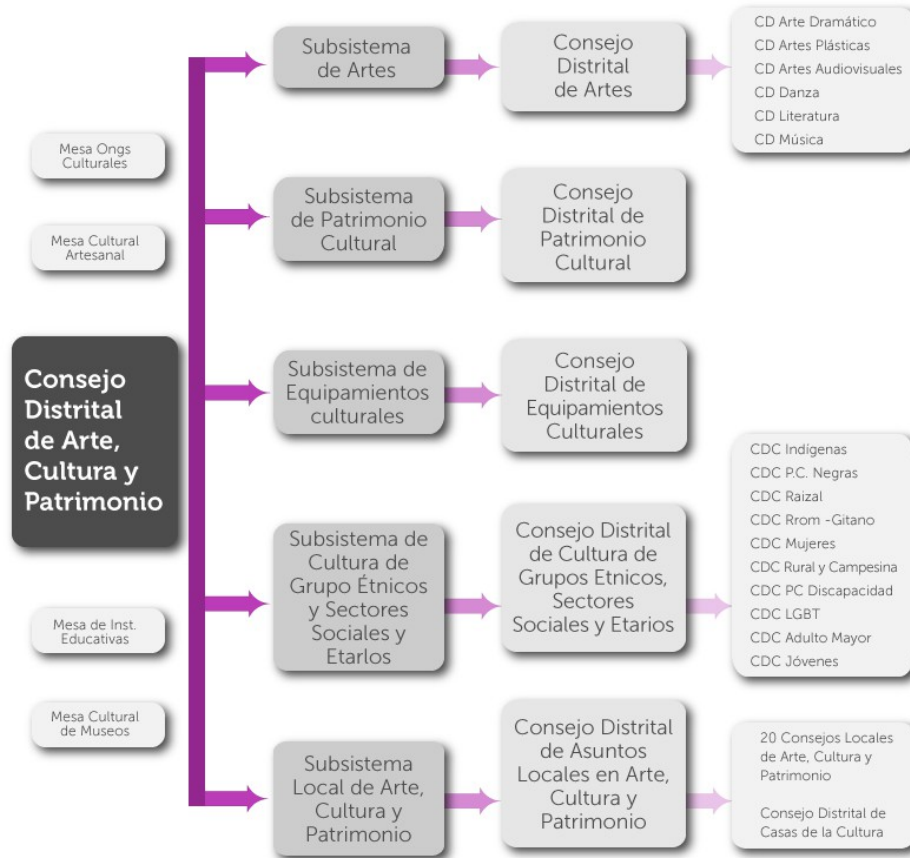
Mesa Ongs Culturales

Mesa Cultural Artesanal

Consejo Distrital de Arte, Cultura y Patrimonio

Mesa de Inst. Educativas

Mesa Cultural de Museos

Subsistema de Artes

Consejo Distrital de Artes

CD Arte Dramático
CD Artes Plásticas
CD Artes Audiovisuales
CD Danza
CD Literatura
CD Música

Subsistema de Patrimonio Cultural

Consejo Distrital de Patrimonio Cultural

Subsistema de Equipamientos culturales

Consejo Distrital de Equipamientos Culturales

Subsistema de Cultura de Grupo Étnicos y Sectores Sociales y Etarlos

Consejo Distrital de Cultura de Grupos Etnicos, Sectores Sociales y Etarios

CDC Indígenas
CDC P.C. Negras
CDC Raizal
CDC Rrom -Gitano
CDC Mujeres
CDC Rural y Campesina
CDC PC Discapacidad
CDC LGBT
CDC Adulto Mayor
CDC Jóvenes

Subsistema Local de Arte, Cultura y Patrimonio

Consejo Distrital de Asuntos Locales en Arte, Cultura y Patrimonio

20 Consejos Locales de Arte, Cultura y Patrimonio

Consejo Distrital de Casas de la Cultura